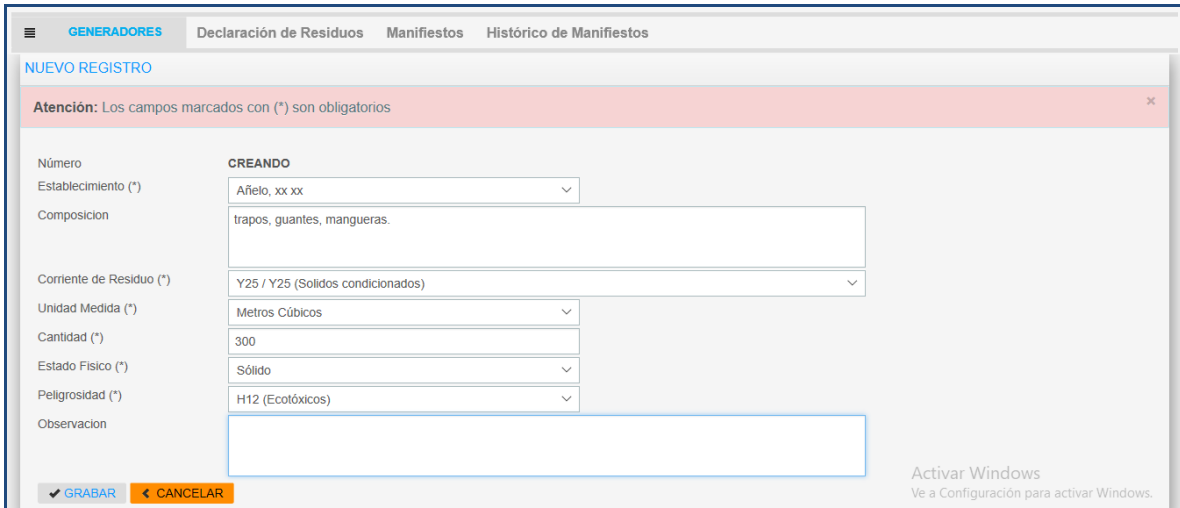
GENERADORES Declaración de Residuos Manifiestos Histórico de Manifiestos

NUEVO REGISTRO

Atención: Los campos marcados con (*) son obligatorios ×

Número CREANDO
Establecimiento (*) Añelo, xx xx
Composicion trapos, guantes, mangueras.
Corriente de Residuo (*) Y25 / Y25 (Solidos condicionados)
Unidad Medida (*) Metros Cúbicos
Cantidad (*) 300
Estado Fisico (*) Sólido
Peligrosidad (*) H12 (Ecotóxicos)
Observacion

Activar Windows
Ve a Configuración para activar Windows.

GRABAR CANCELAR